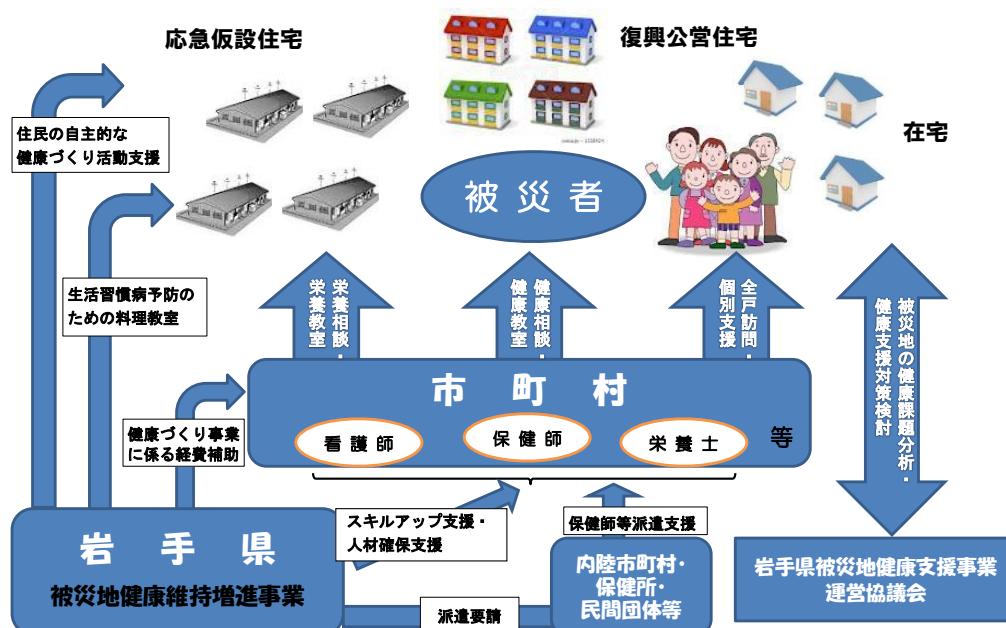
応急仮設住宅

復興公営住宅

在宅

住民の自主的な健康づくり活動支援

被災者

生活習慣病予防のための料理教室

栄養相談・栄養教室

健康相談・健康教室

全戸訪問・個別支援

被災地の健康課題分析・健康支援対策検討

市町村

健康づくり事業に係る経費補助

看護師

保健師

栄養士

等

スキルアップ支援・人材確保支援

保健師等派遣支援

岩手県

被災地健康維持増進事業

内陸市町村・保健所・民間団体等

派遣要請

岩手県被災地健康支援事業運営協議会